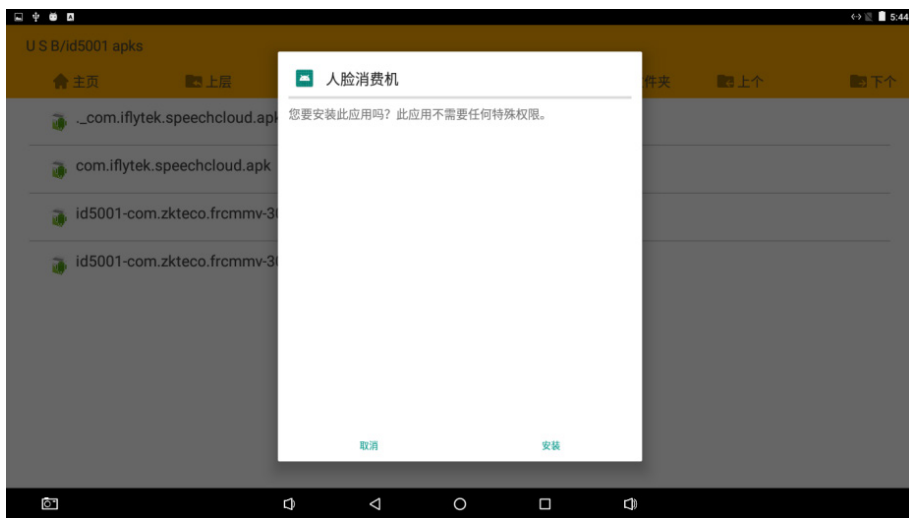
5:44

U S B/id5001 apks

主页 上层 件夹 上个 下个

._com.iflytek.speechcloud.apk

com.iflytek.speechcloud.apk

id5001-com.zkteco.frcmmv-3

id5001-com.zkteco.frcmmv-3

人脸消费机

您要安装此应用吗？此应用不需要任何特殊权限。

取消 安装